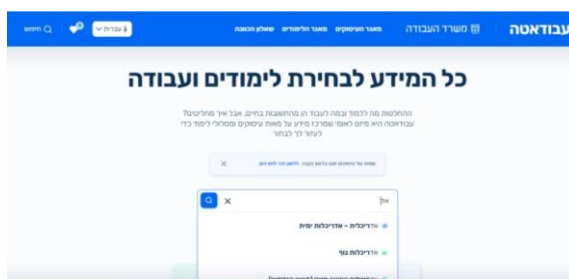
עבודאטה
משרד העבודה
מאגר העיסוקים
מאגר המלצות
שאלון התאמה
עברית
חיפוש

כל המידע לבחירת לימודים ועבודה

ההחלטות מה ללמוד ובמה לעבוד הן מהחשובות בחיים, אבל איך מחליטים? עבודאטה היא מיזם לאומי שמרכז מידע על מאות עיסוקים ומסלולי לימוד כדי לעזור לך לבחור

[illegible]

אד
אדריכלות - אדריכלות נוף
אדריכלות נוף
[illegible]